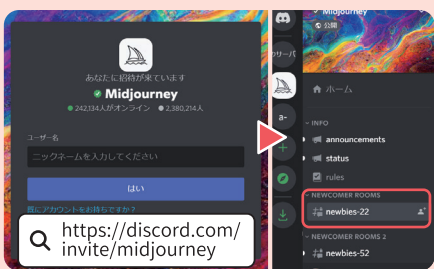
あなたに招待が来ています
Midjourney
242,134人がオンライン 2,380,214人
ユーザー名
ニックネームを入力してください
はい
既にアカウントをお持ちですか？
https://discord.com/invite/midjourney

Midjourney
公開
サーバー
ホーム
INFO
announcements
status
rules
NEWCOMER ROOMS
newbies-22
NEWCOMER ROOMS 2
newbies-52